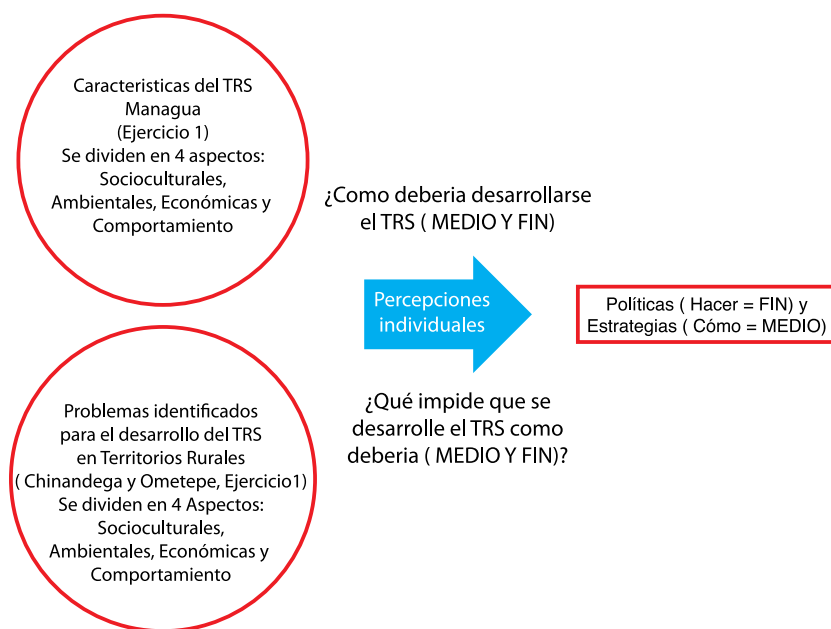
Caracteristicas del TRS
Managua
(Ejercicio 1)
Se dividen en 4 aspectos:
Socioculturales,
Ambientales, Económicas y
Comportamiento

¿Como deberia desarrollarse
el TRS ( MEDIO Y FIN)

Percepciones
individuales

Políticas ( Hacer = FIN) y
Estrategias ( Cómo = MEDIO)

¿Qué impide que se
desarrolle el TRS como
deberia ( MEDIO Y FIN)?

Problemas identificados
para el desarrollo del TRS
en Territorios Rurales
( Chinandega y Ometepe, Ejercicio1)
Se dividen en 4 Aspectos:
Socioculturales,
Ambientales, Económicas y
Comportamiento